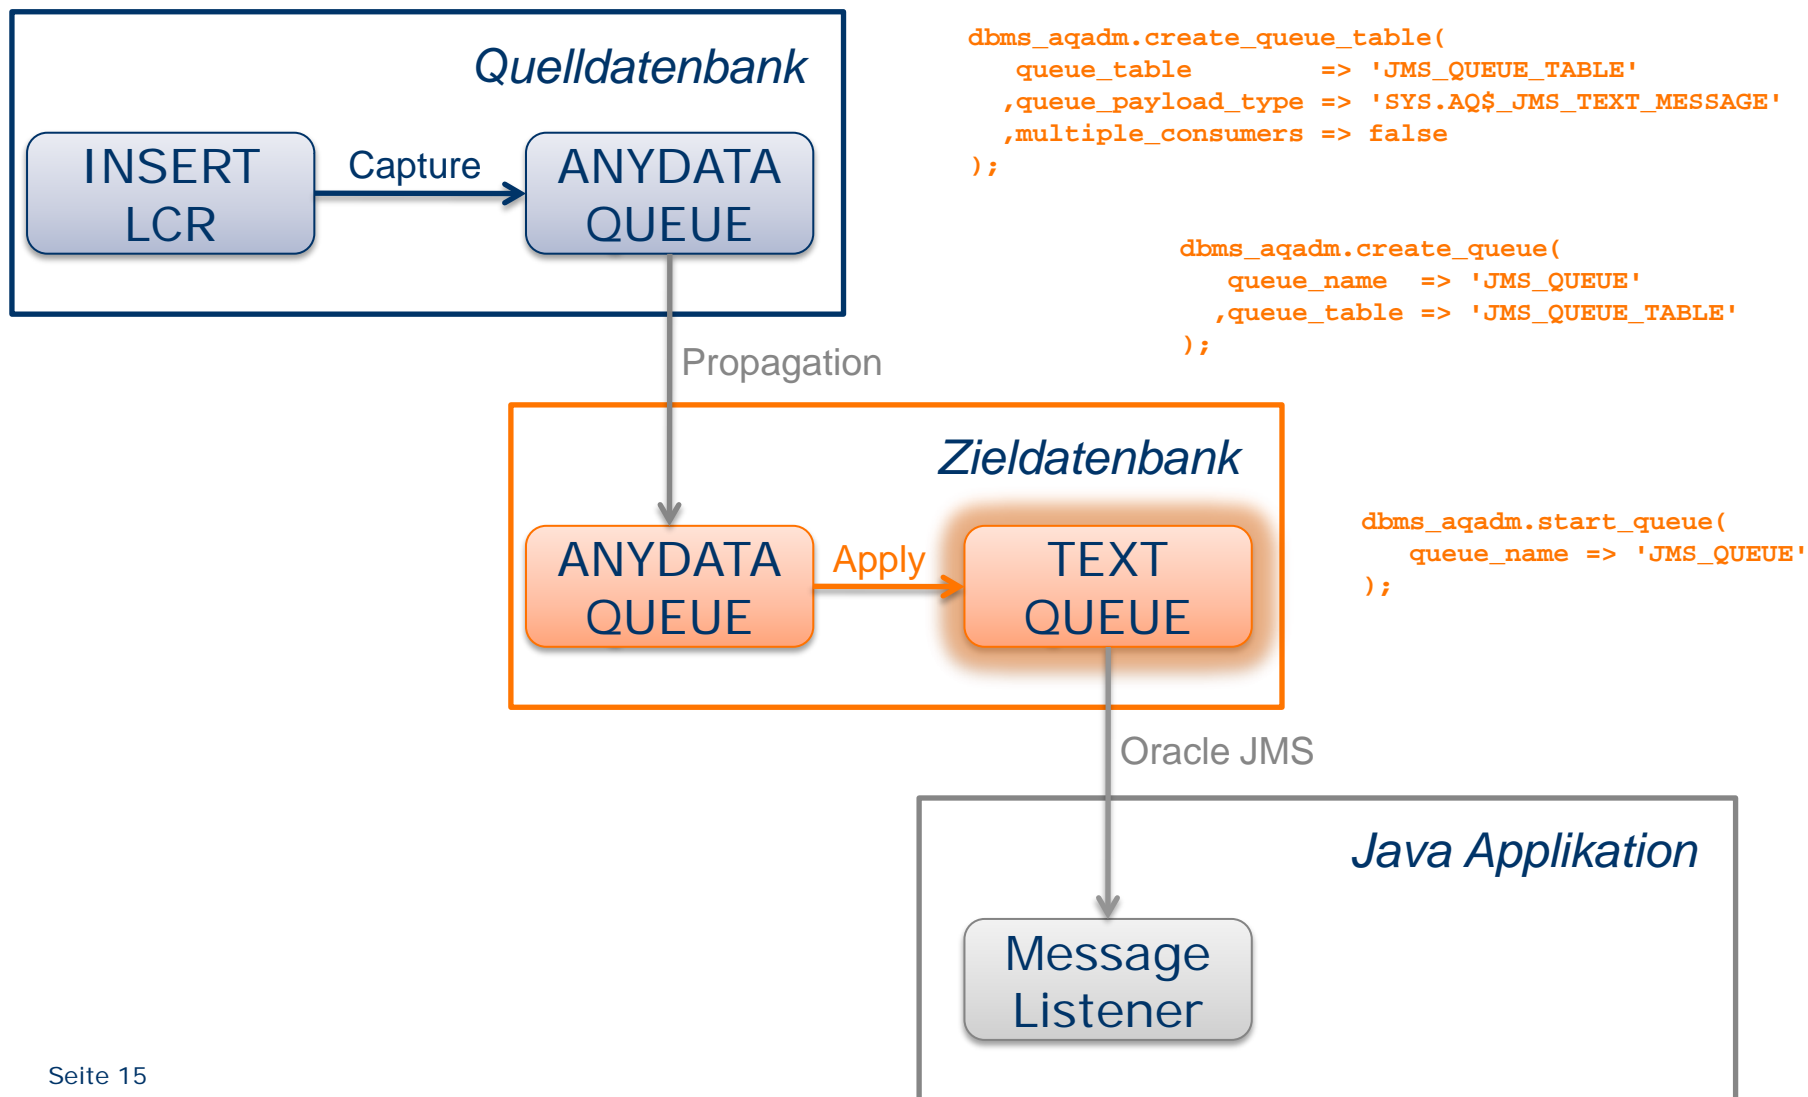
Quelldatenbank

INSERT LCR

Capture

ANYDATA QUEUE

dbms_aqadm.create_queue_table(
queue_table => 'JMS_QUEUE_TABLE'
,queue_payload_type => 'SYS.AQ$_JMS_TEXT_MESSAGE'
,multiple_consumers => false
);

dbms_aqadm.create_queue(
queue_name => 'JMS_QUEUE'
,queue_table => 'JMS_QUEUE_TABLE'
);

Propagation

Zieldatenbank

ANYDATA QUEUE

Apply

TEXT QUEUE

dbms_aqadm.start_queue(
queue_name => 'JMS_QUEUE'
);

Oracle JMS

Java Applikation

Message Listener

Seite 15